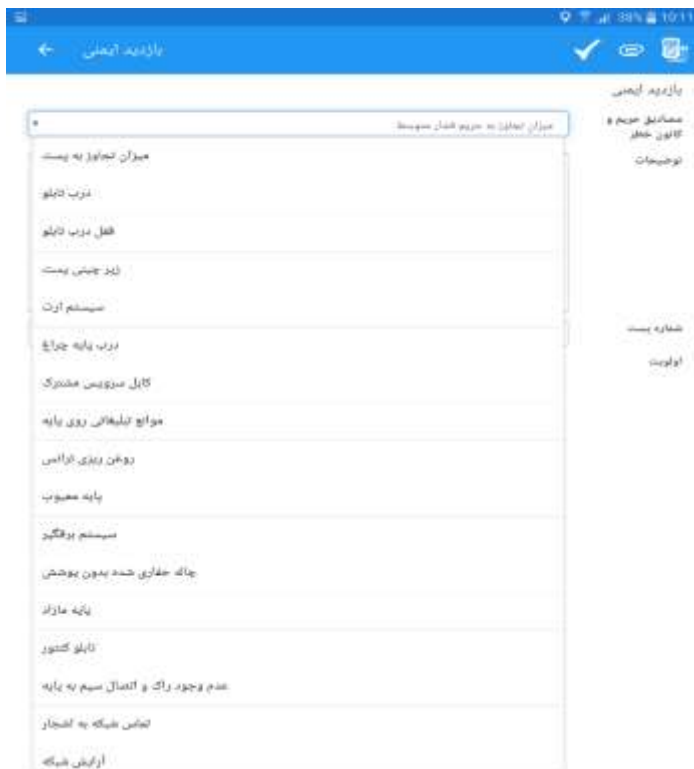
38% 10:11

بازدید ایمنی

بازدید ایمنی

مصادیق حریم و کانون خطر

میزان تجاوز به حریم فشار متوسط

توضیحات

شماره پست

اولویت

میزان تجاوز به پست

درب تابلو

قفل درب تابلو

زیر چینی پست

سیستم ارت

درب پایه چراغ

کابل سرویس مشترک

موانع تبلیغاتی روی پایه

روغن ریزی ترانس

پایه معیوب

سیستم برقگیر

چاله حفاری شده بدون پوشش

پایه مازاد

تابلو کنتور

عدم وجود راک و اتصال سیم به پایه

تماس شبکه به اشجار

آرایش شبکه